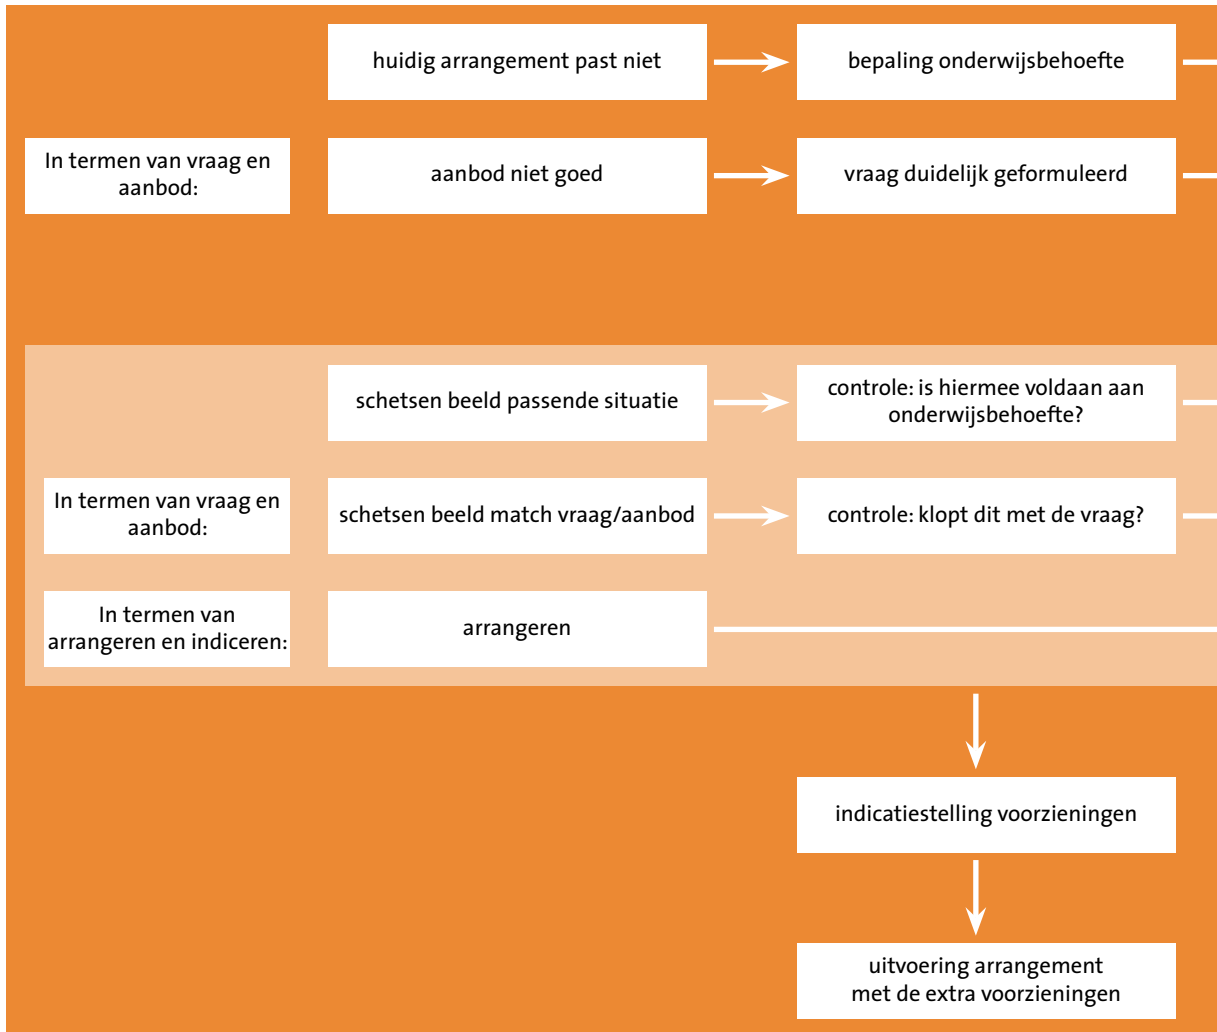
huidig arrangement past niet

bepaling onderwijsbehoefte

In termen van vraag en aanbod:

aanbod niet goed

vraag duidelijk geformuleerd

schetsen beeld passende situatie

controle: is hiermee voldaan aan onderwijsbehoefte?

In termen van vraag en aanbod:

schetsen beeld match vraag/aanbod

controle: klopt dit met de vraag?

In termen van arrangeren en indiceren:

arrangeren

indicatiestelling voorzieningen

uitvoering arrangement met de extra voorzieningen